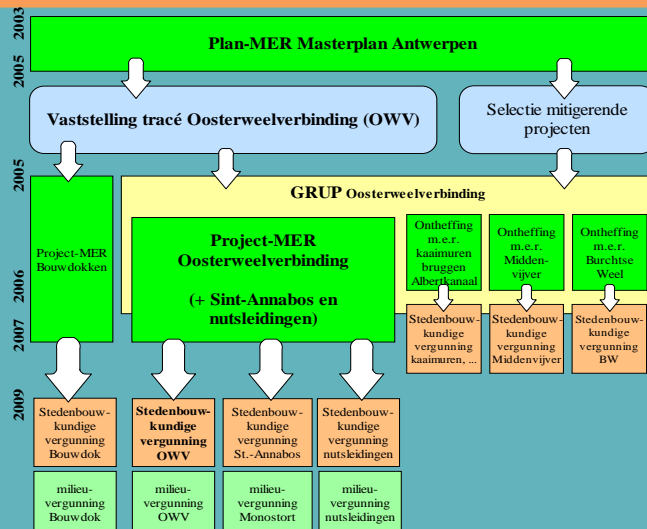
2003
2005
Plan-MER Masterplan Antwerpen

Vaststelling tracé Oosterweelverbinding (OWV)

Selectie mitigerende projecten

2005
2006
2007

GRUP Oosterweelverbinding

Project-MER Bouwdokken

Project-MER Oosterweelverbinding

(+ Sint-Annabos en nutsleidingen)

Ontheffing m.e.r. kaaimuren bruggen Albertkanaal

Ontheffing m.e.r. Middenvijver

Ontheffing m.e.r. Burchtse Weel

Stedenbouwkundige vergunning kaaimuren, ...

Stedenbouwkundige vergunning Middenvijver

Stedenbouwkundige vergunning BW

2009

Stedenbouwkundige vergunning Bouwdok

Stedenbouwkundige vergunning OWV

Stedenbouwkundige vergunning St.-Annabos

Stedenbouwkundige vergunning nutsleidingen

milieuvergunning Bouwdok

milieuvergunning OWV

milieuvergunning Monostort

milieuvergunning nutsleidingen